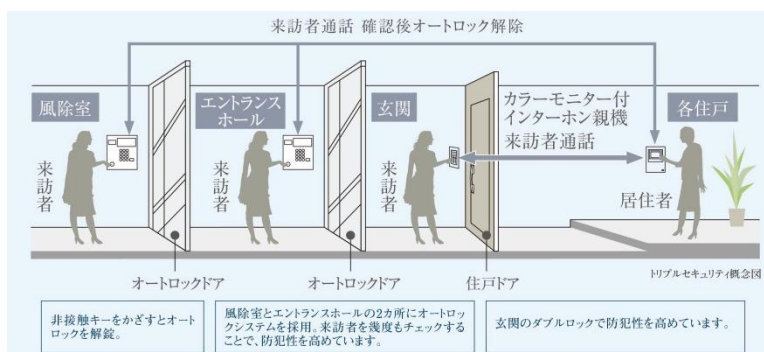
来訪者通話 確認後オートロック解除

風除室

来訪者

エントランスホール

来訪者

玄関

来訪者

カラーモニター付インターホン親機

来訪者通話

各住戸

居住者

オートロックドア

オートロックドア

住戸ドア

トリプルセキュリティ概念図

非接触キーをかざすとオートロックを解錠。

風除室とエントランスホールの2カ所にオートロックシステムを採用。来訪者を幾度もチェックすることで、防犯性を高めています。

玄関のダブルロックで防犯性を高めています。